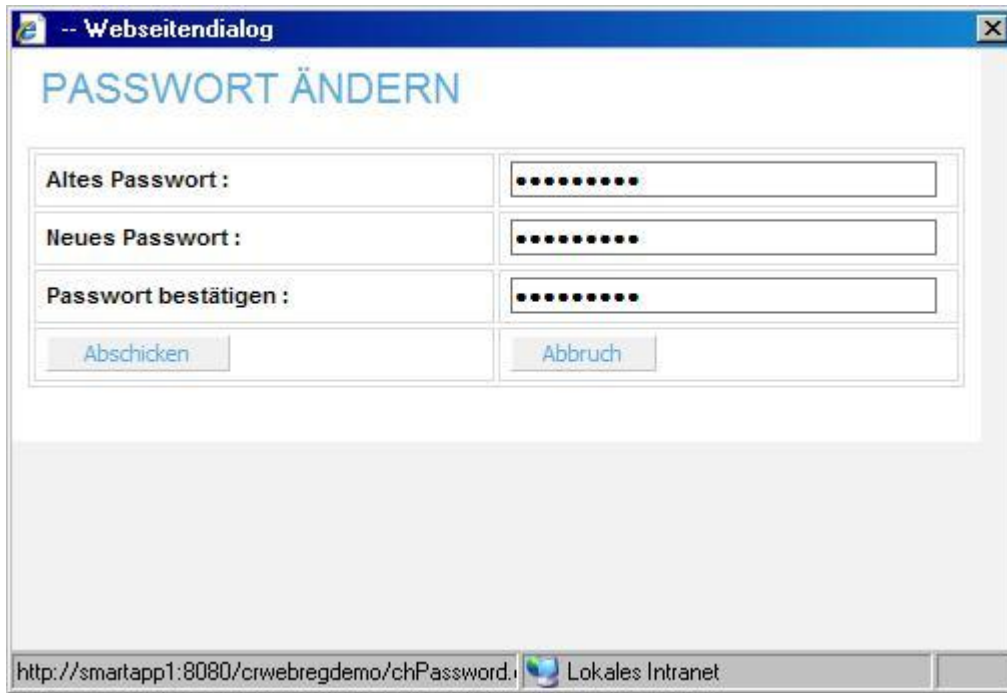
-- Webseitendialog

PASSWORT ÄNDERN

| | |
|---|---|
| Altes Passwort : | ••••••••• |
| Neues Passwort : | ••••••••• |
| Passwort bestätigen : | ••••••••• |
| Abschicken | Abbruch |

http://smartapp1:8080/crwebregdemo/chPassword.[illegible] Lokales Intranet